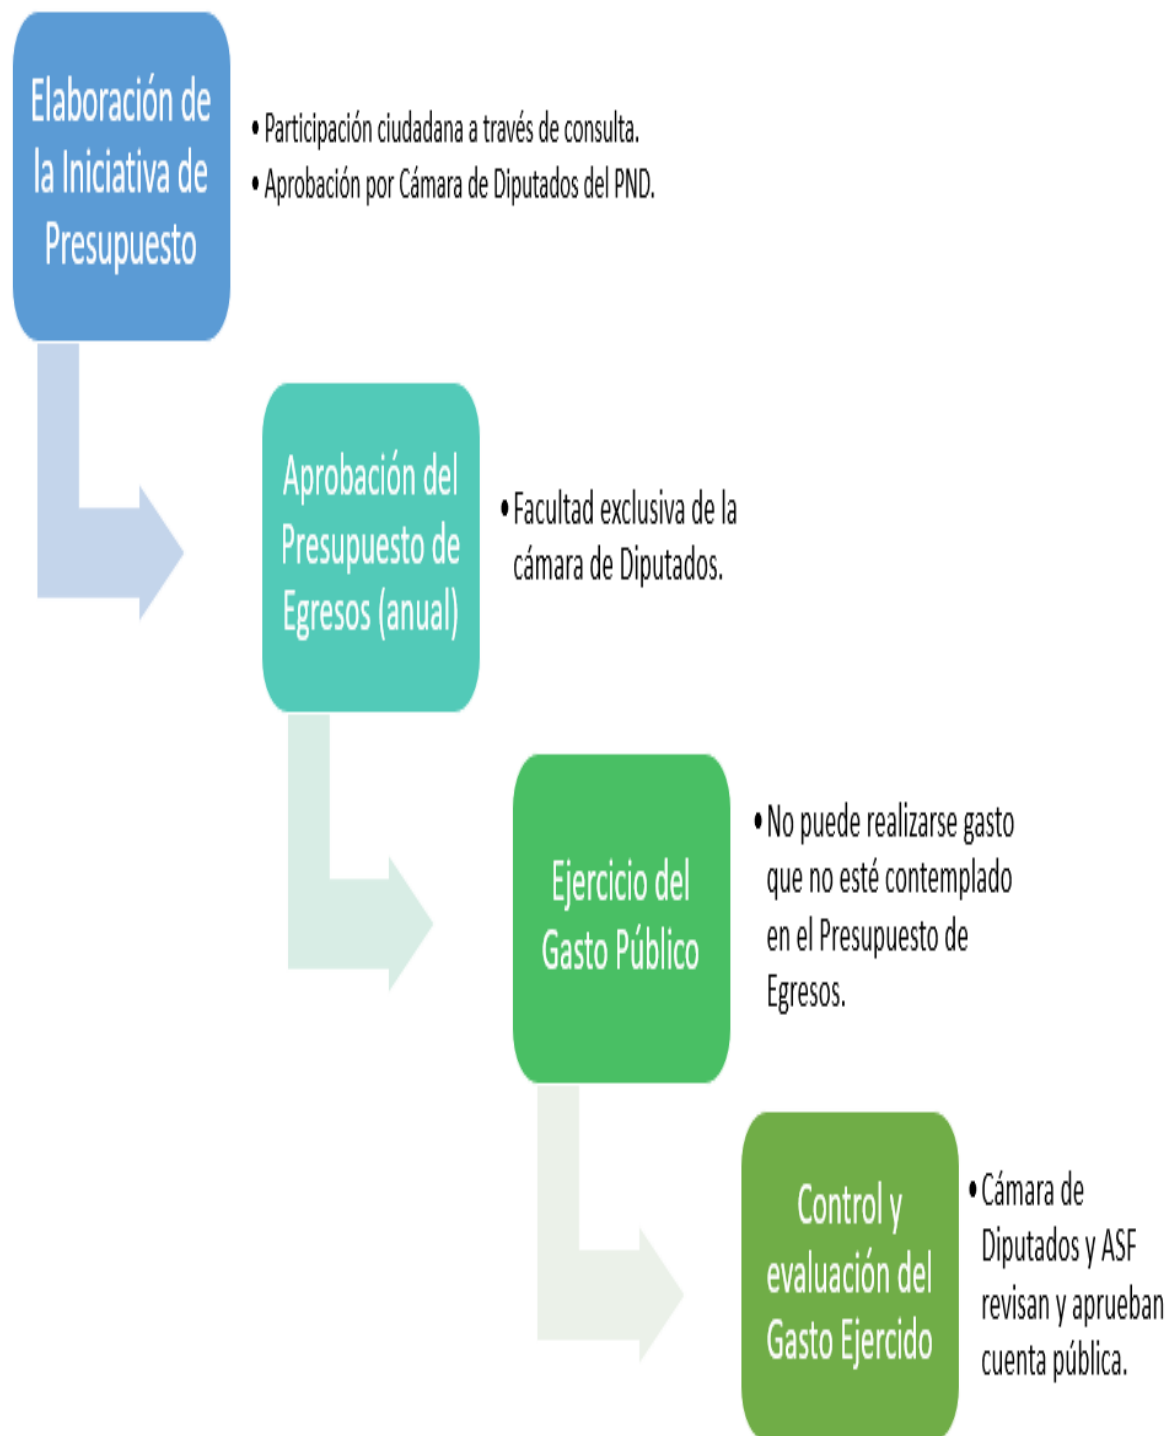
Elaboración de la Iniciativa de Presupuesto

• Participación ciudadana a través de consulta.
• Aprobación por Cámara de Diputados del PND.

Aprobación del Presupuesto de Egresos (anual)

• Facultad exclusiva de la cámara de Diputados.

Ejercicio del Gasto Público

• No puede realizarse gasto que no esté contemplado en el Presupuesto de Egresos.

Control y evaluación del Gasto Ejercido

• Cámara de Diputados y ASF revisan y aprueban cuenta pública.